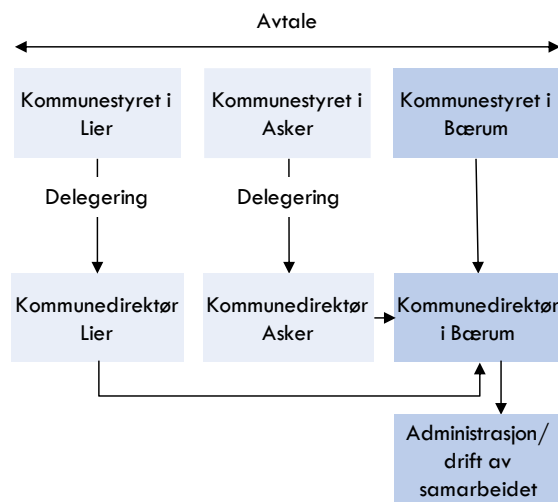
Avtale

Kommunestyret i Lier

Kommunestyret i Asker

Kommunestyret i Bærum

Delegering

Delegering

Kommunedirektør Lier

Kommunedirektør Asker

Kommunedirektør i Bærum

Administrasjon/ drift av samarbeidet